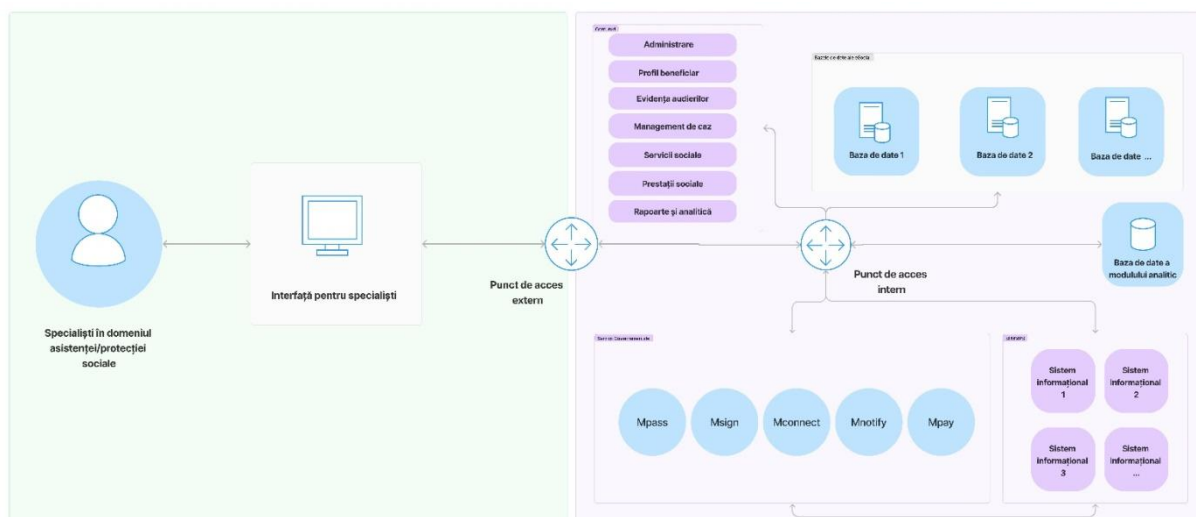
Specialiști în domeniul asistenței/protecției sociale

Interfață pentru specialiști

Punct de acces extern

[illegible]

Administrare

Profil beneficiar

Evidența audierilor

Management de caz

Servicii sociale

Prestații sociale

Rapoarte și analitică

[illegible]

Baza de date 1

Baza de date 2

Baza de date ...

Punct de acces intern

Baza de date a modulului analitic

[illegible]

Mpass

Msign

Mconnect

Mnotify

Mpay

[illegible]

Sistem informațional 1

Sistem informațional 2

Sistem informațional 3

Sistem informațional ...